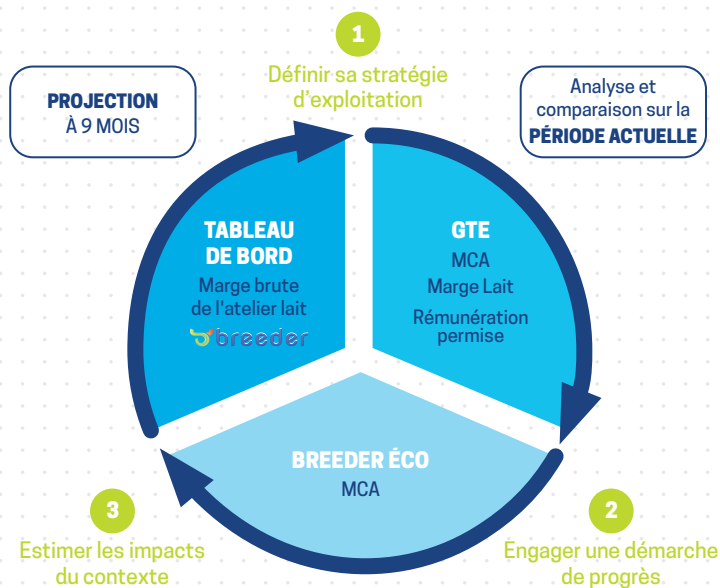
1

Définir sa stratégie d'exploitation

PROJECTION
À 9 MOIS

Analyse et comparaison sur la
PÉRIODE ACTUELLE

TABLEAU DE BORD
Marge brute de l'atelier lait
breeder

GTE
MCA
Marge Lait
Rémunération permise

BREEDER ÉCO
MCA

3

Estimer les impacts du contexte

2

Engager une démarche de progrès